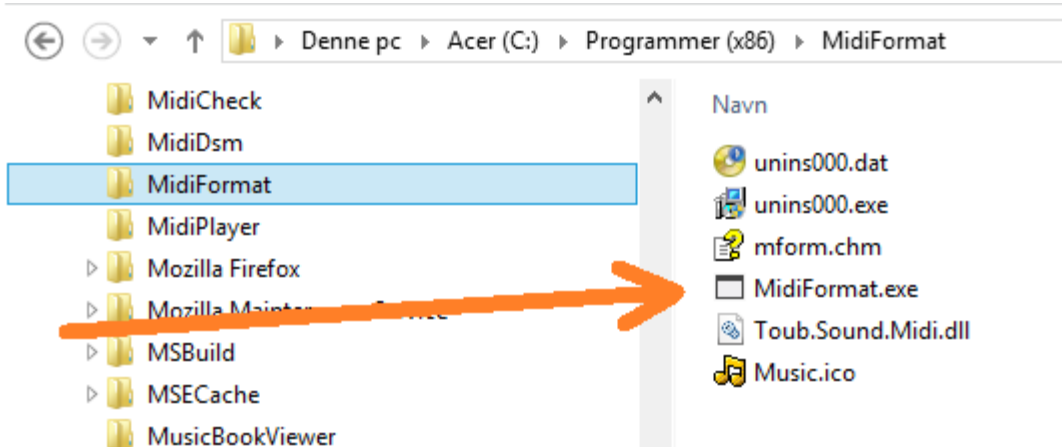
Denne pc ▸ Acer (C:) ▸ Programmer (x86) ▸ MidiFormat

MidiCheck
MidiDsm
MidiFormat
MidiPlayer
Mozilla Firefox
Mozilla Mainte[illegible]
MSBuild
MSECache
MusicBookViewer

Navn
unins000.dat
unins000.exe
mform.chm
MidiFormat.exe
Toub.Sound.Midi.dll
Music.ico